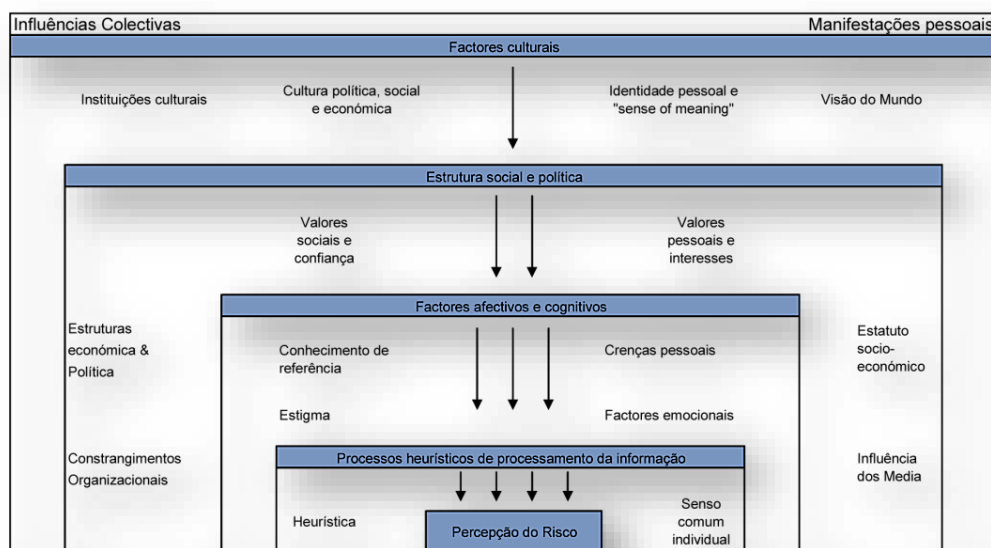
Influências Colectivas

Manifestações pessoais

Factores culturais

Instituições culturais

Cultura política, social e económica

Identidade pessoal e "sense of meaning"

Visão do Mundo

Estrutura social e política

Valores sociais e confiança

Valores pessoais e interesses

Factores afectivos e cognitivos

Estruturas económica & Política

Conhecimento de referência

Crenças pessoais

Estatuto socio-económico

Estigma

Factores emocionais

Constrangimentos Organizacionais

Processos heurísticos de processamento da informação

Influência dos Media

Heurística

Percepção do Risco

Senso comum individual